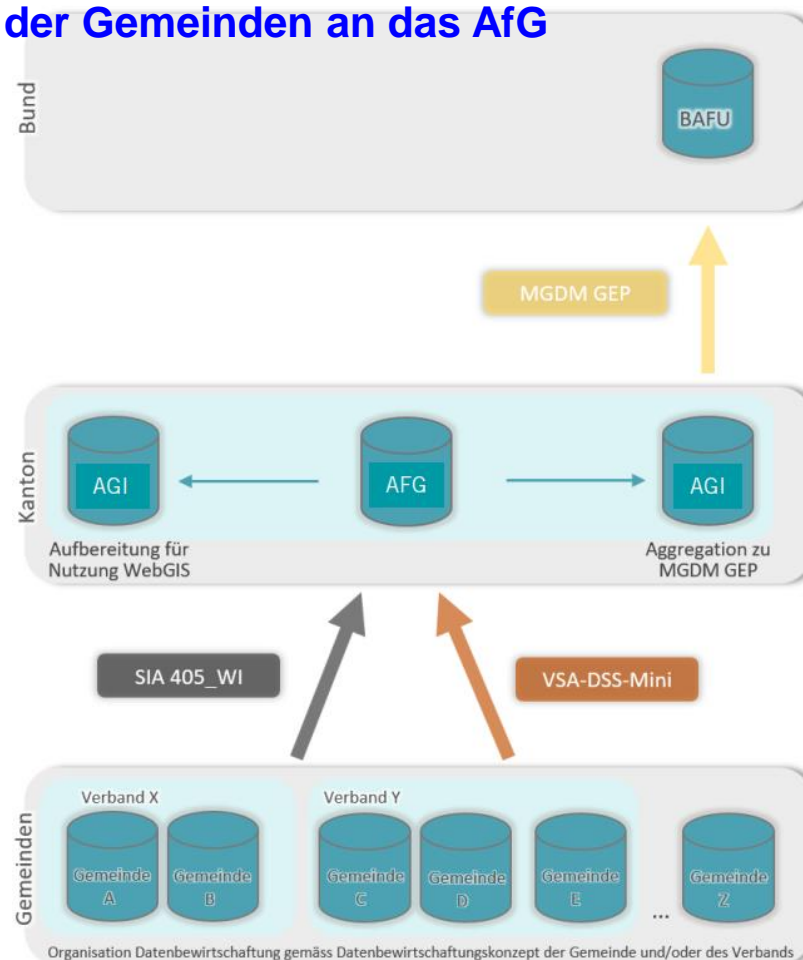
der Gemeinden an das AfG

Bund

BAFU

MGDM GEP

Kanton

AGI

AFG

AGI

Aufbereitung für Nutzung WebGIS

Aggregation zu MGDM GEP

SIA 405_WI

VSA-DSS-Mini

Gemeinden

Verband X

Gemeinde A

Gemeinde B

Verband Y

Gemeinde C

Gemeinde D

Gemeinde E

...

Gemeinde Z

Organisation Datenbewirtschaftung gemäss Datenbewirtschaftungskonzept der Gemeinde und/oder des Verbands